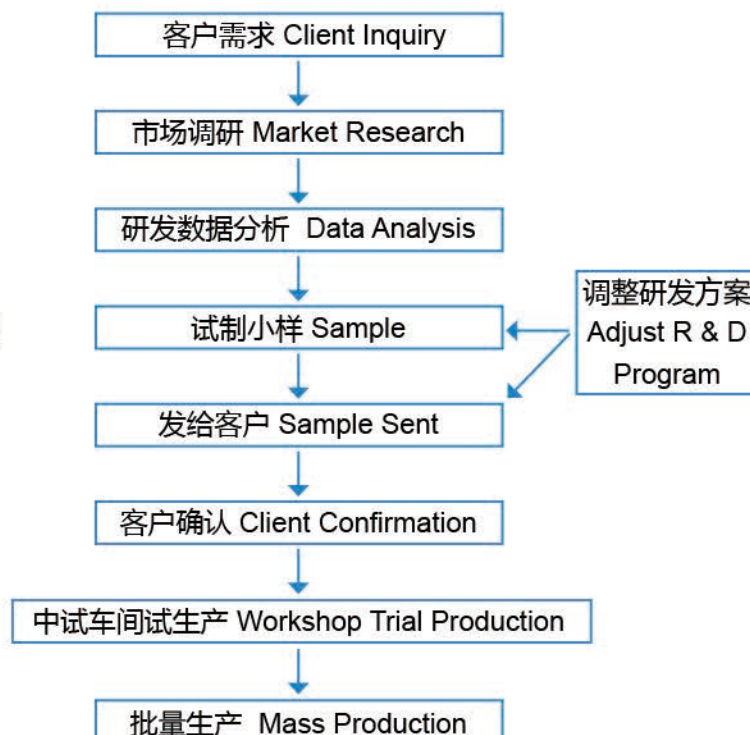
客户需求 Client Inquiry

市场调研 Market Research

研发数据分析 Data Analysis

调整研发方案 Adjust R & D Program

试制小样 Sample

发给客户 Sample Sent

客户确认 Client Confirmation

中试车间试生产 Workshop Trial Production

批量生产 Mass Production